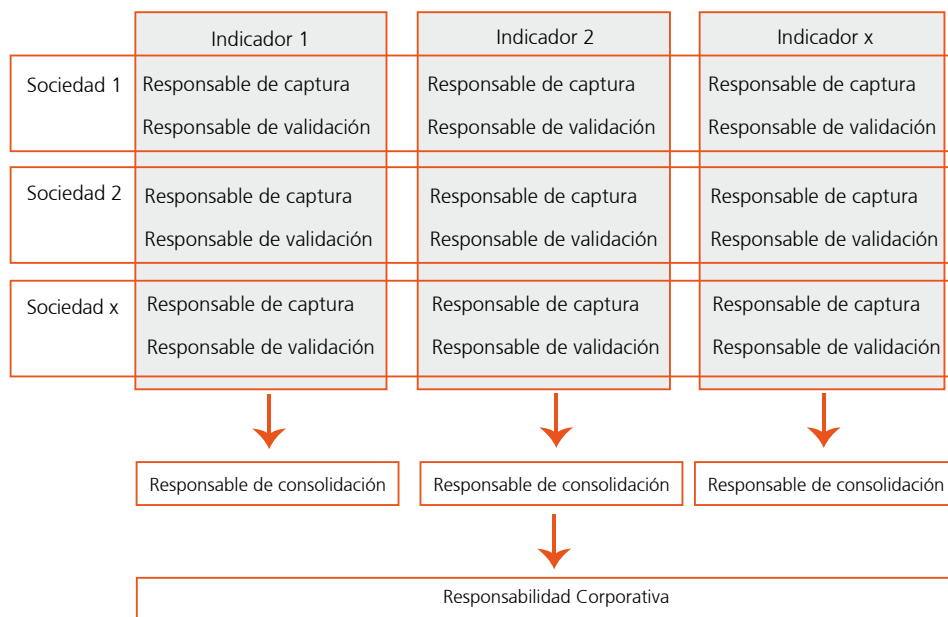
|  | Indicador 1 | Indicador 2 | Indicador x |
|---|---|---|---|
| Sociedad 1 | Responsable de captura<br>Responsable de validación | Responsable de captura<br>Responsable de validación | Responsable de captura<br>Responsable de validación |
| Sociedad 2 | Responsable de captura<br>Responsable de validación | Responsable de captura<br>Responsable de validación | Responsable de captura<br>Responsable de validación |
| Sociedad x | Responsable de captura<br>Responsable de validación | Responsable de captura<br>Responsable de validación | Responsable de captura<br>Responsable de validación |

Responsable de consolidación

Responsable de consolidación

Responsable de consolidación

Responsabilidad Corporativa